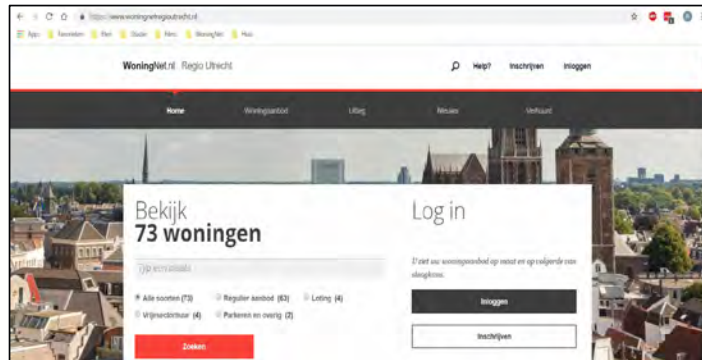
https://www.woningnetregioutrecht.nl

Apps Favorieten Werk Studie Films WoningNet Huis

WoningNet.nl Regio Utrecht

Help? Inschrijven Inloggen

Home Woningaanbod Uitleg Nieuws Verhuizen

Bekijk
73 woningen

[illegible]

Alle soorten (73) Regulier aanbod (63) Loting (4) Vrijesectorhuur (4) Parkeren en overig (2)

Zoeken

Log in

U ziet uw woningaanbod op maat en op volgorde van slaagkans.

Inloggen

Inschrijven